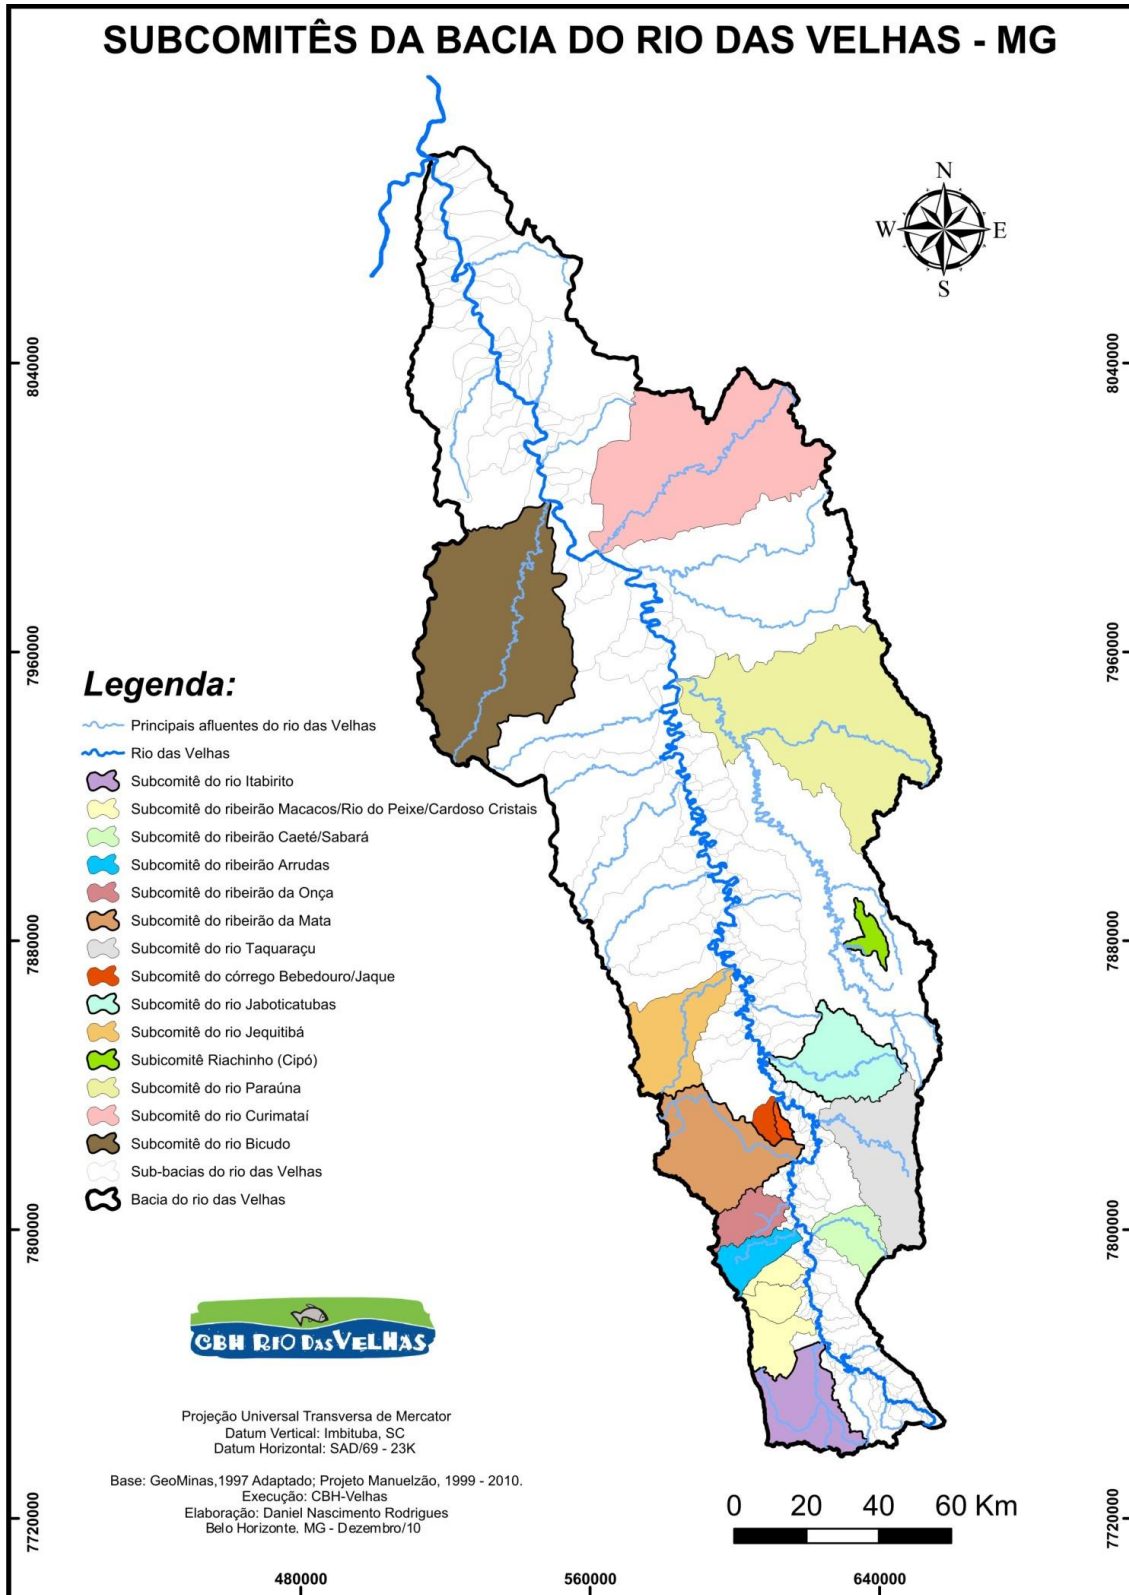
SUBCOMITÊS DA BACIA DO RIO DAS VELHAS - MG

N
W E
S

8040000
7960000
7880000
7800000
7720000

8040000
7960000
7880000
7800000
7720000

Legenda:

Principais afluentes do rio das Velhas
Rio das Velhas
Subcomitê do rio Itabirito
Subcomitê do ribeirão Macacos/Rio do Peixe/Cardoso Cristais
Subcomitê do ribeirão Caeté/Sabará
Subcomitê do ribeirão Arrudas
Subcomitê do ribeirão da Onça
Subcomitê do ribeirão da Mata
Subcomitê do rio Taquaraçu
Subcomitê do córrego Bebedouro/Jaque
Subcomitê do rio Jaboticatubas
Subcomitê do rio Jequitibá
Subicomitê Riachinho (Cipó)
Subcomitê do rio Paraúna
Subcomitê do rio Curimataí
Subcomitê do rio Bicudo
Sub-bacias do rio das Velhas
Bacia do rio das Velhas

CBH RIO DAS VELHAS

Projeção Universal Transversa de Mercator
Datum Vertical: Imbituba, SC
Datum Horizontal: SAD/69 - 23K

Base: GeoMinas,1997 Adaptado; Projeto Manuelzão, 1999 - 2010.
Execução: CBH-Velhas
Elaboração: Daniel Nascimento Rodrigues
Belo Horizonte. MG - Dezembro/10

0 20 40 60 Km

480000 560000 640000